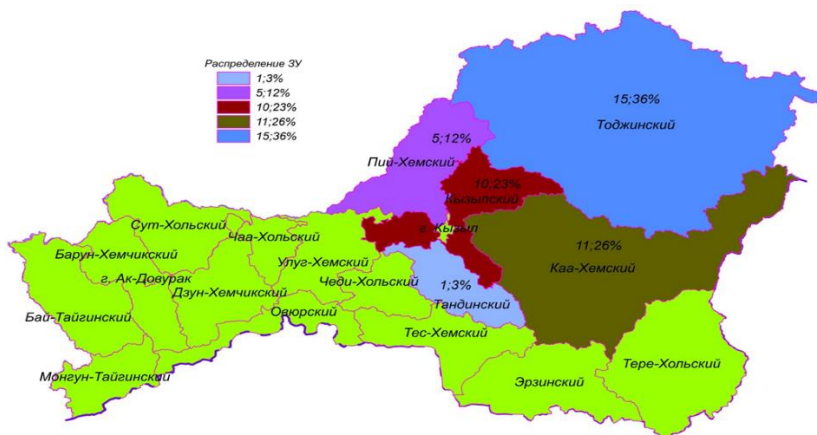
Распределение ЗУ
1;3%
5;12%
10;23%
11;26%
15;36%

15;36%
Тоджинский

5;12%
Пий-Хемский

10;23%
Кызылский

г. Кызыл

11;26%
Каа-Хемский

1;3%
Тандинский

Сут-Хольский
Барун-Хемчикский
Чаа-Хольский
г. Ак-Довурак
Улуг-Хемский
Чеди-Хольский
Дзун-Хемчикский
Бай-Тайгинский
Овюрский
Тес-Хемский
Монгун-Тайгинский
Эрзинский
Тере-Хольский